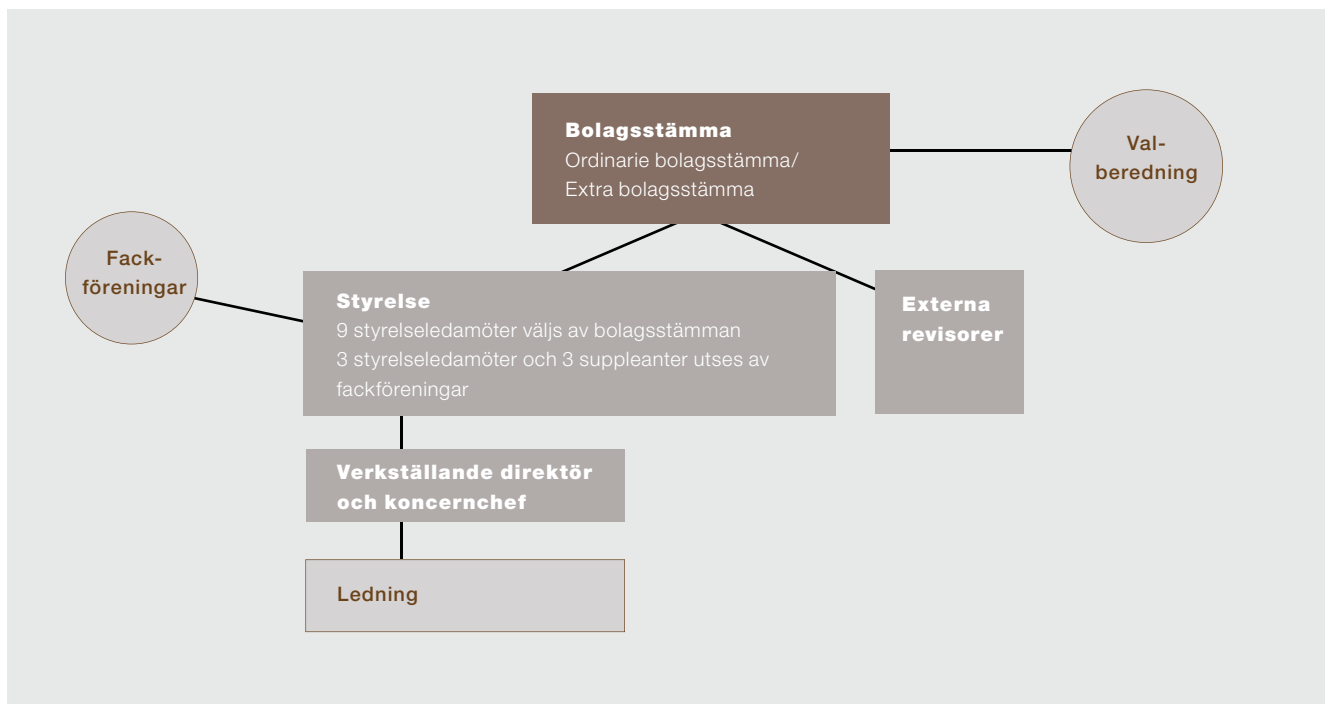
Bolagsstämma
Ordinarie bolagsstämma/
Extra bolagsstämma

Valberedning

Fackföreningar

Styrelse
9 styrelseledamöter väljs av bolagsstämman
3 styrelseledamöter och 3 suppleanter utses av fackföreningar

Externa revisorer

Verkställande direktör och koncernchef

Ledning